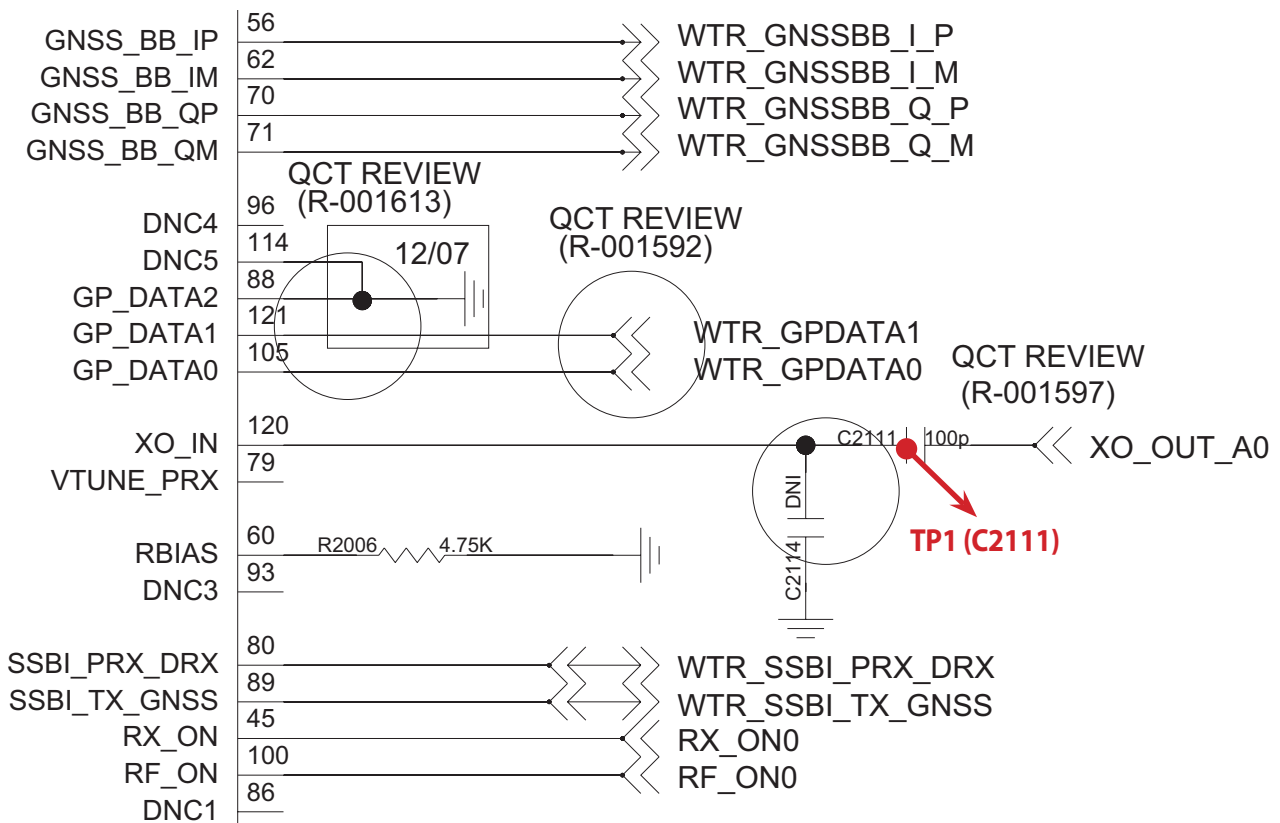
GNSS_BB_IP 56 WTR_GNSSBB_I_P
GNSS_BB_IM 62 WTR_GNSSBB_I_M
GNSS_BB_QP 70 WTR_GNSSBB_Q_P
GNSS_BB_QM 71 WTR_GNSSBB_Q_M

QCT REVIEW
(R-001613)
12/07

QCT REVIEW
(R-001592)

DNC4 96
DNC5 114
GP_DATA2 88
GP_DATA1 121 WTR_GPDATA1
GP_DATA0 105 WTR_GPDATA0

QCT REVIEW
(R-001597)

XO_IN 120 C2111 100p XO_OUT_A0
VTUNE_PRX 79
DNI
C2114
TP1 (C2111)

RBIAS 60 R2006 4.75K
DNC3 93

SSBI_PRX_DRX 80 WTR_SSBI_PRX_DRX
SSBI_TX_GNSS 89 WTR_SSBI_TX_GNSS
RX_ON 45 RX_ON0
RF_ON 100 RF_ON0
DNC1 86